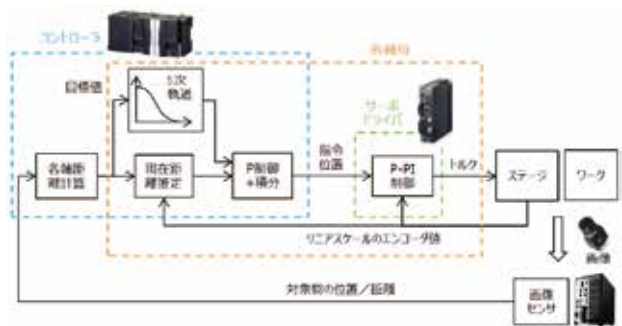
コントローラ

目標値

5次軌道

各軸毎

サーボドライバ

各軸距離計算

現在距離測定

P制御+積分

指令位置

P-PI制御

トルク

ステージ

ワーク

リニアスケールのエンコーダ値

画像

対象物の位置／距離

画像センサ